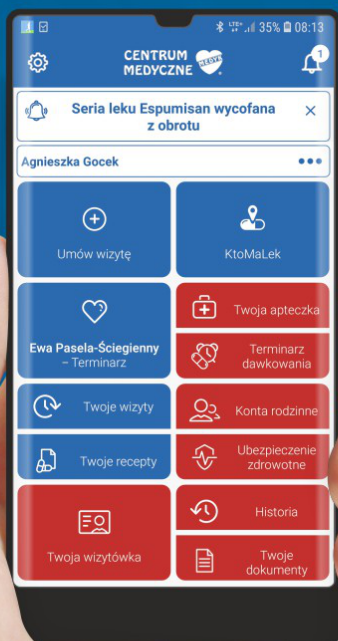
35% 08:13

CENTRUM MEDYCZNE MEDYK

1

Seria leku Espumisan wycofana z obrotu

Agnieszka Gocek

Umów wizytę

KtoMaLek

Ewa Pasela-Ściegienny – Terminarz

Twoja apteczka

Terminarz dawkowania

Twoje wizyty

Konta rodzinne

Twoje recepty

Ubezpieczenie zdrowotne

Twoja wizytówka

Historia

Twoje dokumenty